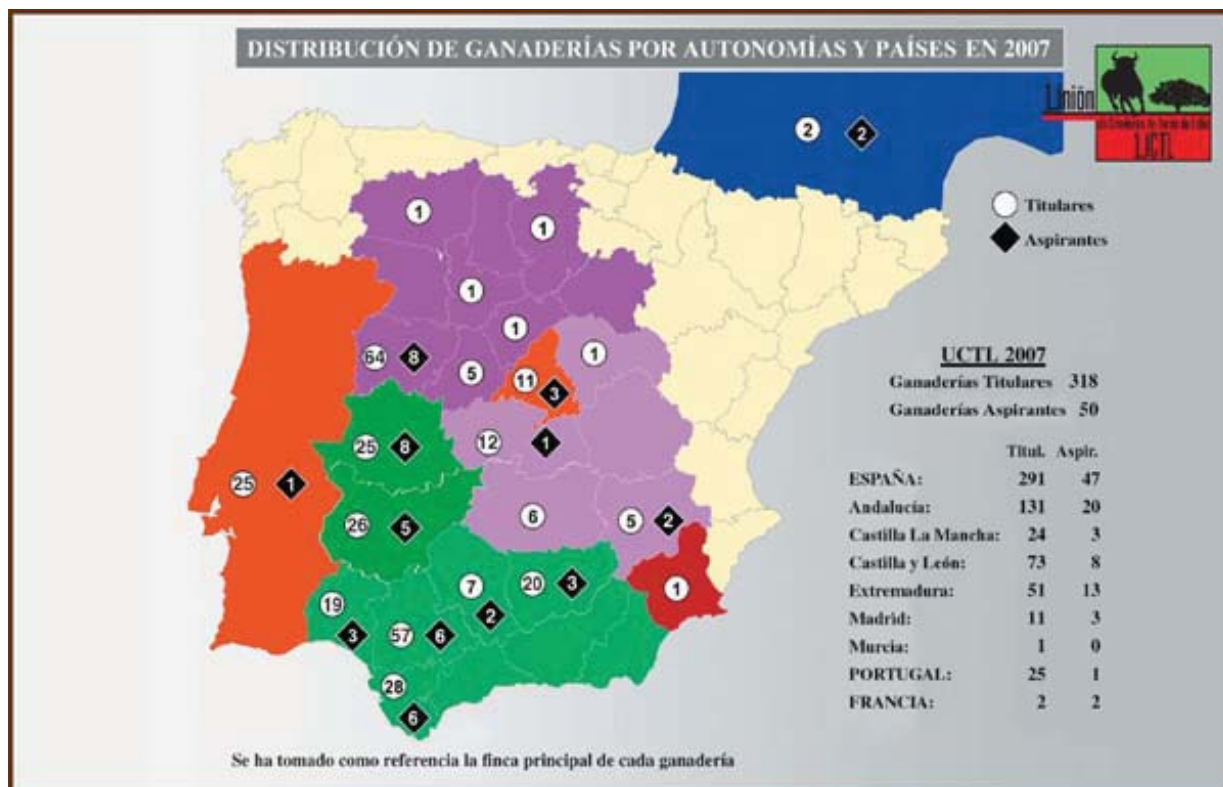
DISTRIBUCIÓN DE GANADERÍAS POR AUTONOMÍAS Y PAÍSES EN 2007

Unión
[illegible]
UCTL

2 2

Titulares
Aspirantes

1 1 1 1 1 64 8 5 11 3 25 8 12 1 25 1 26 5 6 5 2 7 20 3 1 19 2 3 57 6 28 6

UCTL 2007
Ganaderías Titulares 318
Ganaderías Aspirantes 50

| | Titul. | Aspir. |
|---|---|---|
| ESPAÑA: | 291 | 47 |
| Andalucía: | 131 | 20 |
| Castilla La Mancha: | 24 | 3 |
| Castilla y León: | 73 | 8 |
| Extremadura: | 51 | 13 |
| Madrid: | 11 | 3 |
| Murcia: | 1 | 0 |
| PORTUGAL: | 25 | 1 |
| FRANCIA: | 2 | 2 |

Se ha tomado como referencia la finca principal de cada ganadería